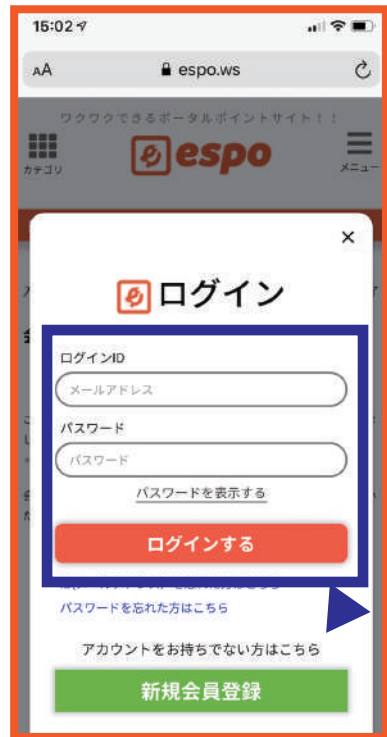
15:02

AA espo.ws

ワクワクできるポータルポイントサイト！！

カテゴリ espo メニュー

×

ログイン

ログインID

メールアドレス

パスワード

パスワード

パスワードを表示する

ログインする

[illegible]

パスワードを忘れた方はこちら

アカウントをお持ちでない方はこちら

新規会員登録